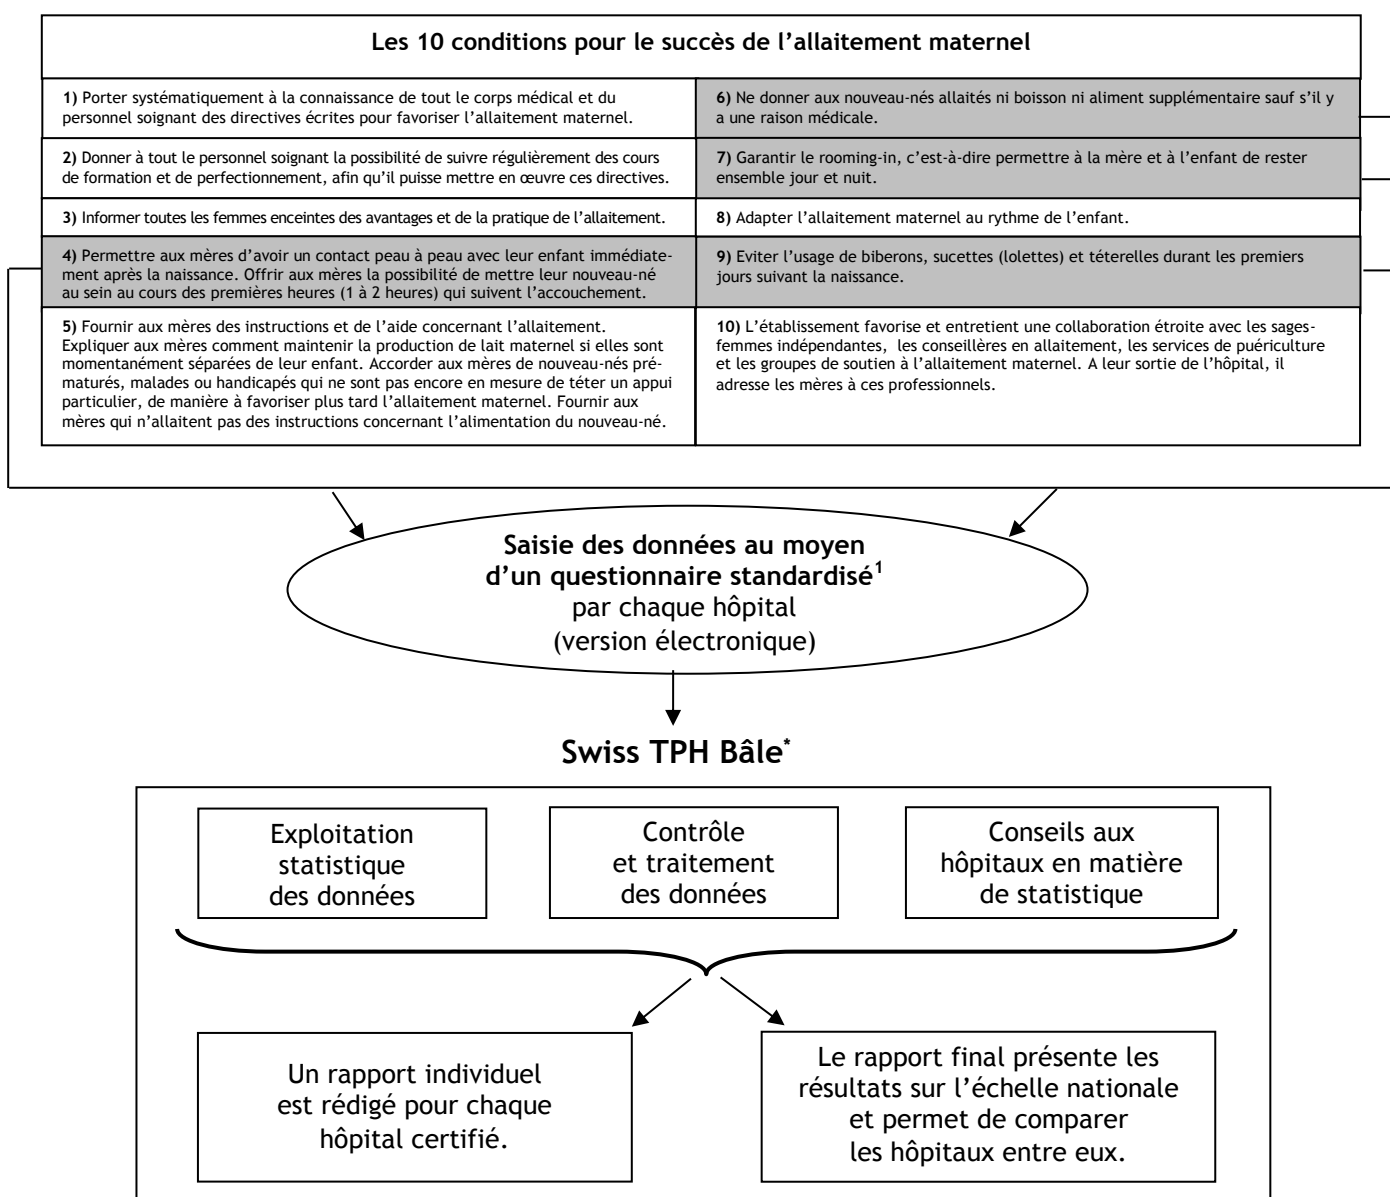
**Les 10 conditions pour le succès de l'allaitement maternel**

| | |
|---|---|
| **1)** Porter systématiquement à la connaissance de tout le corps médical et du personnel soignant des directives écrites pour favoriser l'allaitement maternel. | **6)** Ne donner aux nouveau-nés allaités ni boisson ni aliment supplémentaire sauf s'il y a une raison médicale. |
| **2)** Donner à tout le personnel soignant la possibilité de suivre régulièrement des cours de formation et de perfectionnement, afin qu'il puisse mettre en œuvre ces directives. | **7)** Garantir le rooming-in, c'est-à-dire permettre à la mère et à l'enfant de rester ensemble jour et nuit. |
| **3)** Informer toutes les femmes enceintes des avantages et de la pratique de l'allaitement. | **8)** Adapter l'allaitement maternel au rythme de l'enfant. |
| **4)** Permettre aux mères d'avoir un contact peau à peau avec leur enfant immédiatement après la naissance. Offrir aux mères la possibilité de mettre leur nouveau-né au sein au cours des premières heures (1 à 2 heures) qui suivent l'accouchement. | **9)** Eviter l'usage de biberons, sucettes (lolettes) et téterelles durant les premiers jours suivant la naissance. |
| **5)** Fournir aux mères des instructions et de l'aide concernant l'allaitement. Expliquer aux mères comment maintenir la production de lait maternel si elles sont momentanément séparées de leur enfant. Accorder aux mères de nouveau-nés prématurés, malades ou handicapés qui ne sont pas encore en mesure de téter un appui particulier, de manière à favoriser plus tard l'allaitement maternel. Fournir aux mères qui n'allaitent pas des instructions concernant l'alimentation du nouveau-né. | **10)** L'établissement favorise et entretient une collaboration étroite avec les sages-femmes indépendantes, les conseillères en allaitement, les services de puériculture et les groupes de soutien à l'allaitement maternel. A leur sortie de l'hôpital, il adresse les mères à ces professionnels. |

**Saisie des données au moyen d'un questionnaire standardisé$^1$** par chaque hôpital (version électronique)

**Swiss TPH Bâle***

Exploitation statistique des données

Contrôle et traitement des données

Conseils aux hôpitaux en matière de statistique

Un rapport individuel est rédigé pour chaque hôpital certifié.

Le rapport final présente les résultats sur l'échelle nationale et permet de comparer les hôpitaux entre eux.